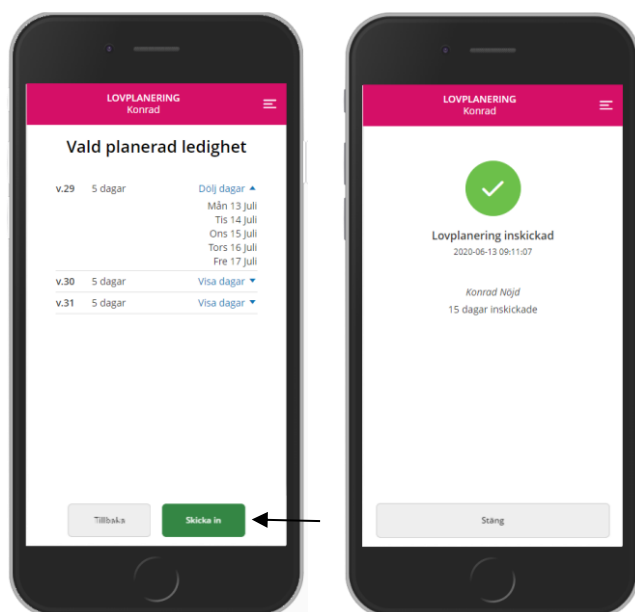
LOVPLANERING
Konrad

Vald planerad ledighet

v.29 5 dagar Dölj dagar
Mån 13 Juli
Tis 14 Juli
Ons 15 Juli
Tors 16 Juli
Fre 17 Juli
v.30 5 dagar Visa dagar
v.31 5 dagar Visa dagar

Tillbaka
Skicka in

LOVPLANERING
Konrad

Lovplanering inskickad
2020-06-13 09:11:07

Konrad Nöjd
15 dagar inskickade

Stäng